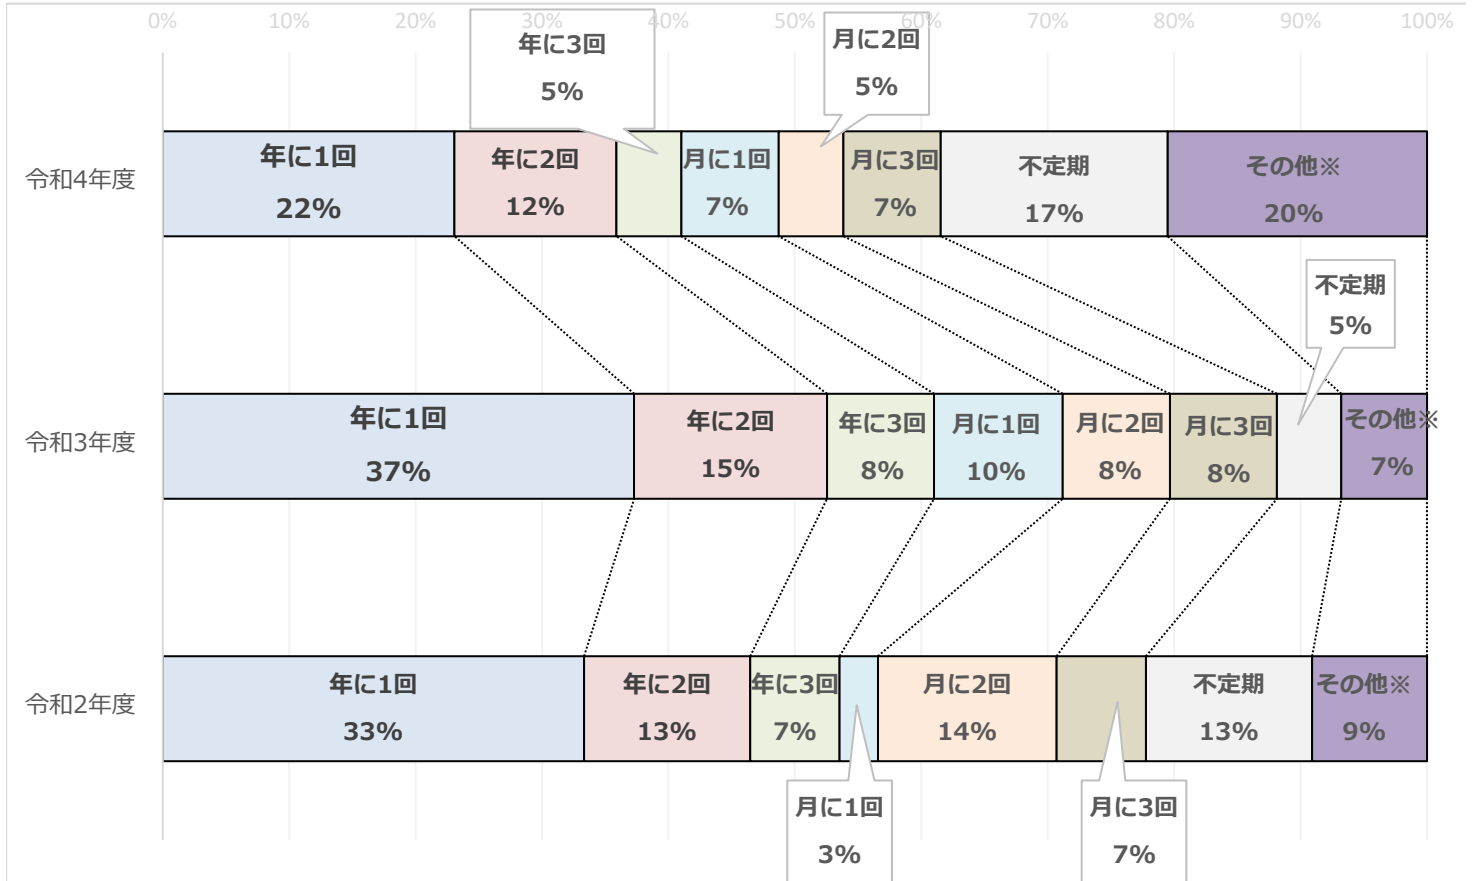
0% 10% 20% 30% 40% 50% 60% 70% 80% 90% 100%

令和4年度
年に1回 22%
年に2回 12%
年に3回 5%
月に1回 7%
月に2回 5%
月に3回 7%
不定期 17%
その他※ 20%

令和3年度
年に1回 37%
年に2回 15%
年に3回 8%
月に1回 10%
月に2回 8%
月に3回 8%
不定期 5%
その他※ 7%

令和2年度
年に1回 33%
年に2回 13%
年に3回 7%
月に1回 3%
月に2回 14%
月に3回 7%
不定期 13%
その他※ 9%